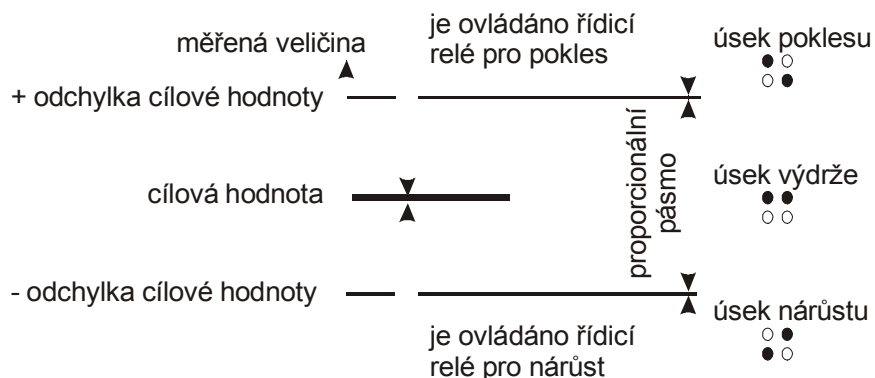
měřená veličina

je ovládáno řídicí relé pro pokles

úsek poklesu

+ odchylka cílové hodnoty

proporcionální pásmo

cílová hodnota

úsek výdrže

- odchylka cílové hodnoty

úsek nárůstu

je ovládáno řídicí relé pro nárůst